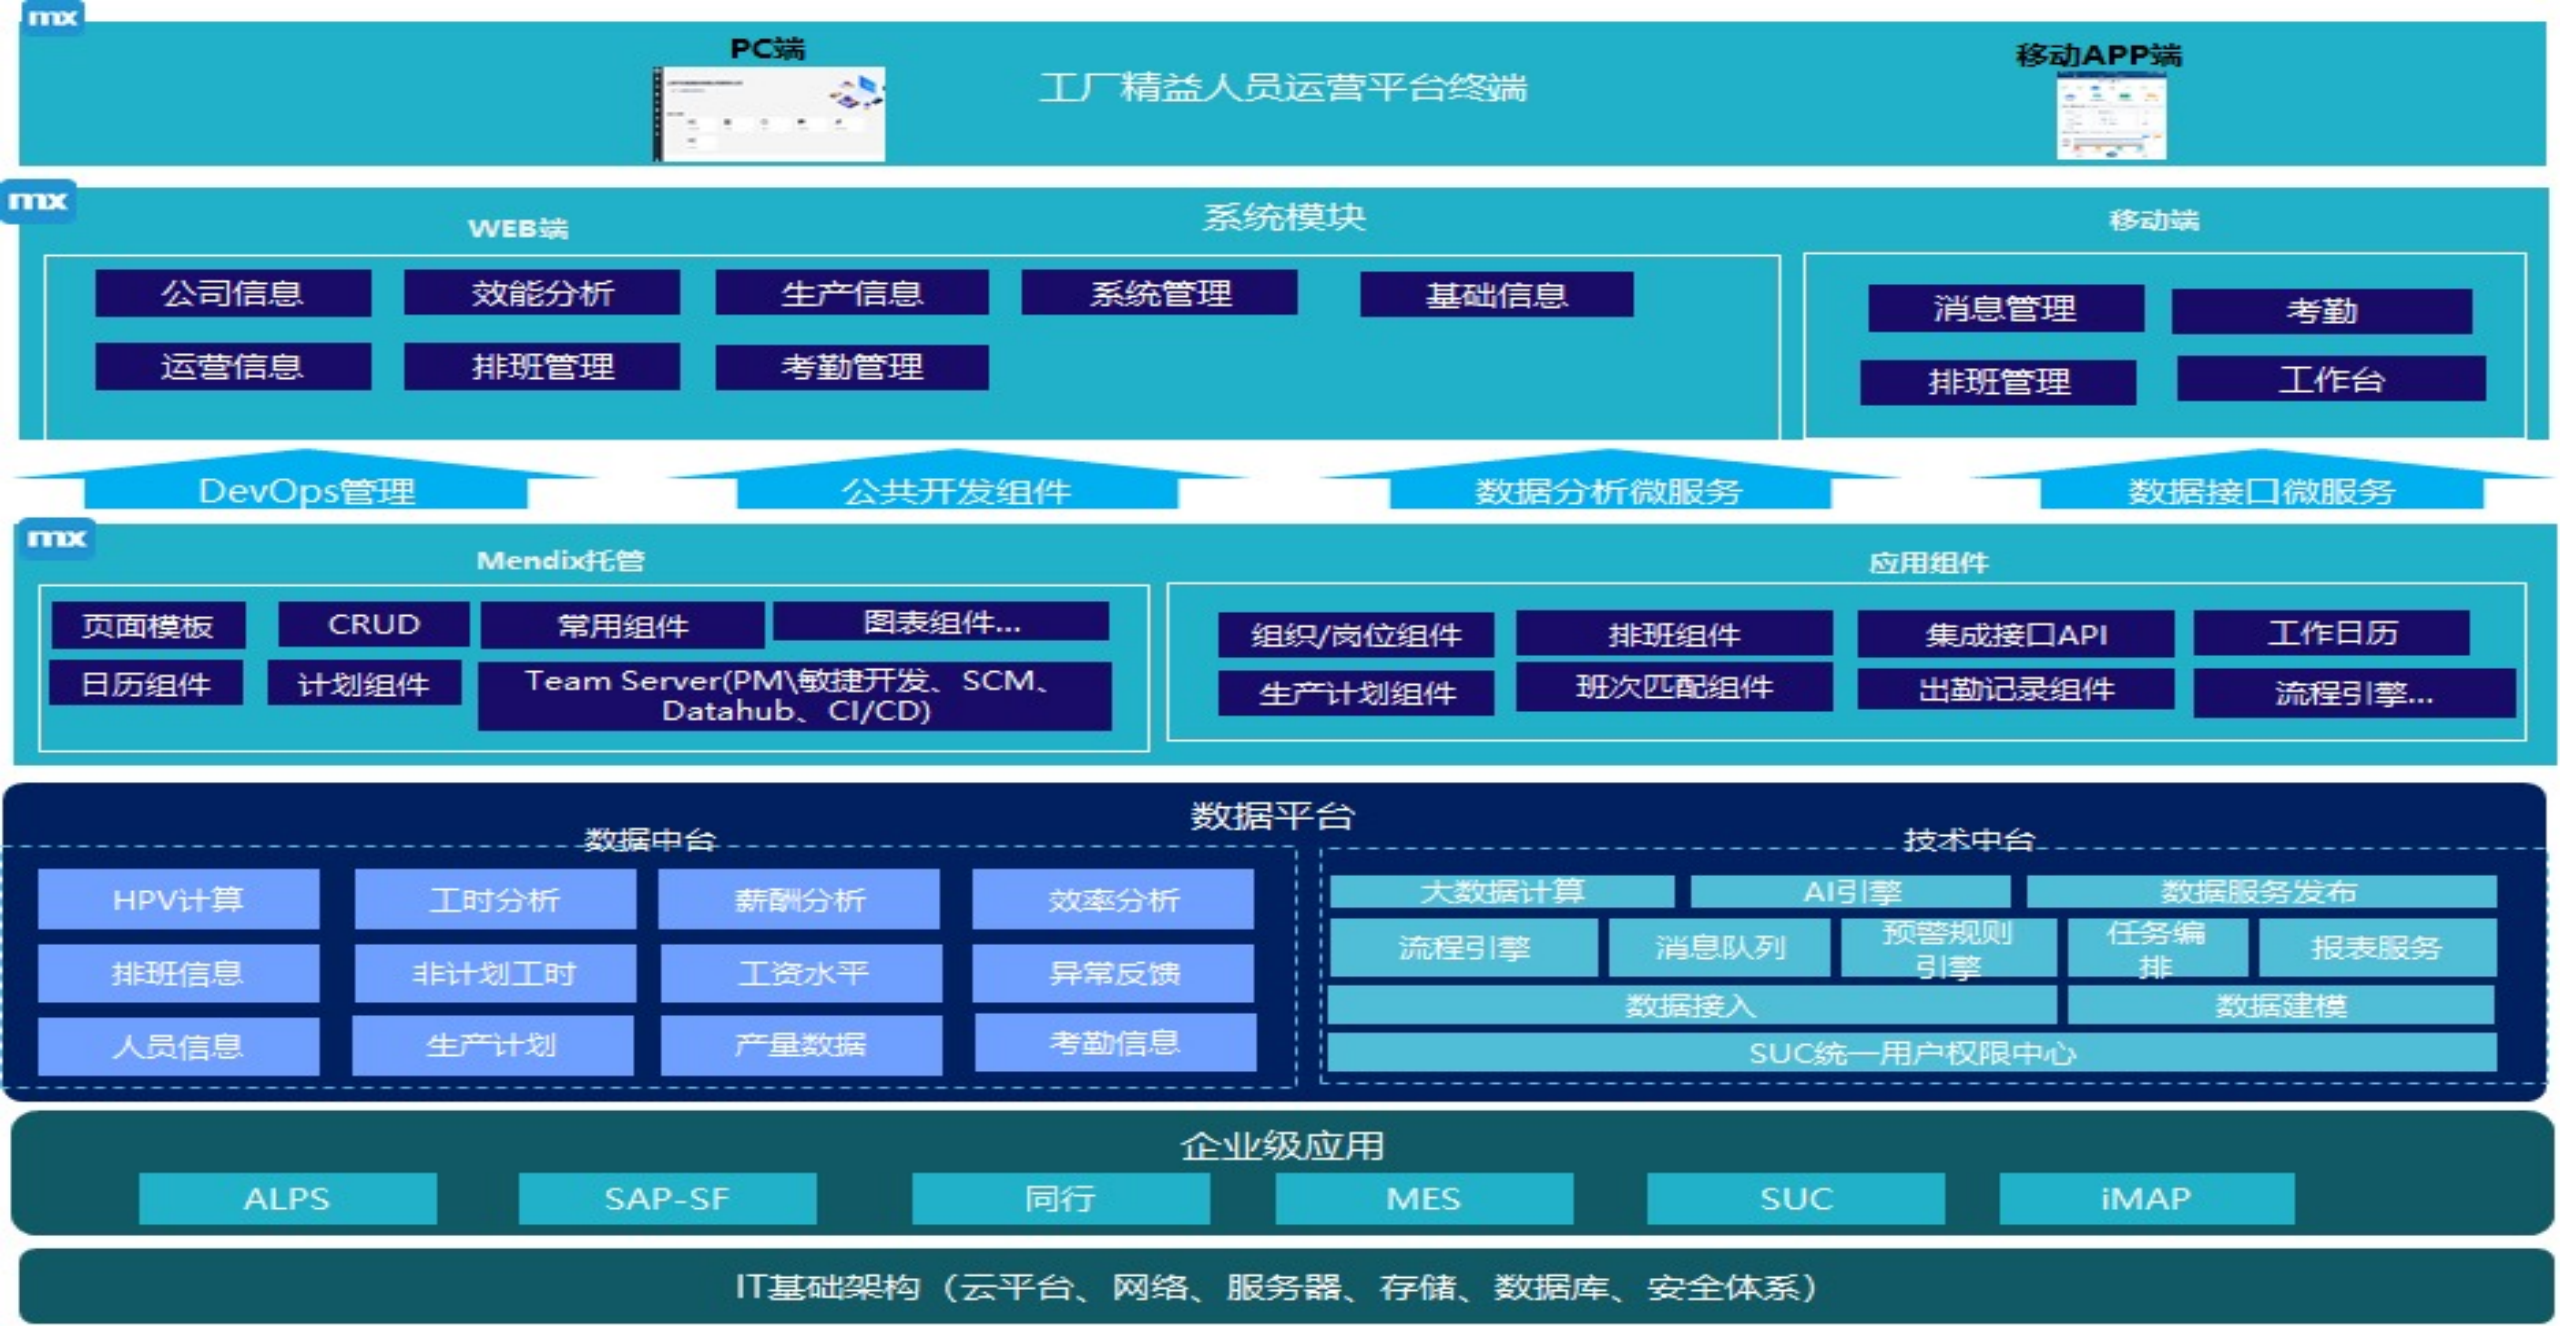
mx

PC端

工厂精益人员运营平台终端

移动APP端

mx

WEB端

系统模块

移动端

公司信息 效能分析 生产信息 系统管理 基础信息

运营信息 排班管理 考勤管理

消息管理 考勤

排班管理 工作台

DevOps管理 公共开发组件 数据分析微服务 数据接口微服务

mx

Mendix托管

应用组件

页面模板 CRUD 常用组件 图表组件...

日历组件 计划组件 Team Server(PM\敏捷开发、SCM、Datahub、CI/CD)

组织/岗位组件 排班组件 集成接口API 工作日历

生产计划组件 班次匹配组件 出勤记录组件 流程引擎...

数据平台

数据中台

技术中台

HPV计算 工时分析 薪酬分析 效率分析

排班信息 非计划工时 工资水平 异常反馈

人员信息 生产计划 产量数据 考勤信息

大数据计算 AI引擎 数据服务发布

流程引擎 消息队列 预警规则引擎 任务编排 报表服务

数据接入 数据建模

SUC统一用户权限中心

企业级应用

ALPS SAP-SF 同行 MES SUC iMAP

IT基础架构（云平台、网络、服务器、存储、数据库、安全体系）